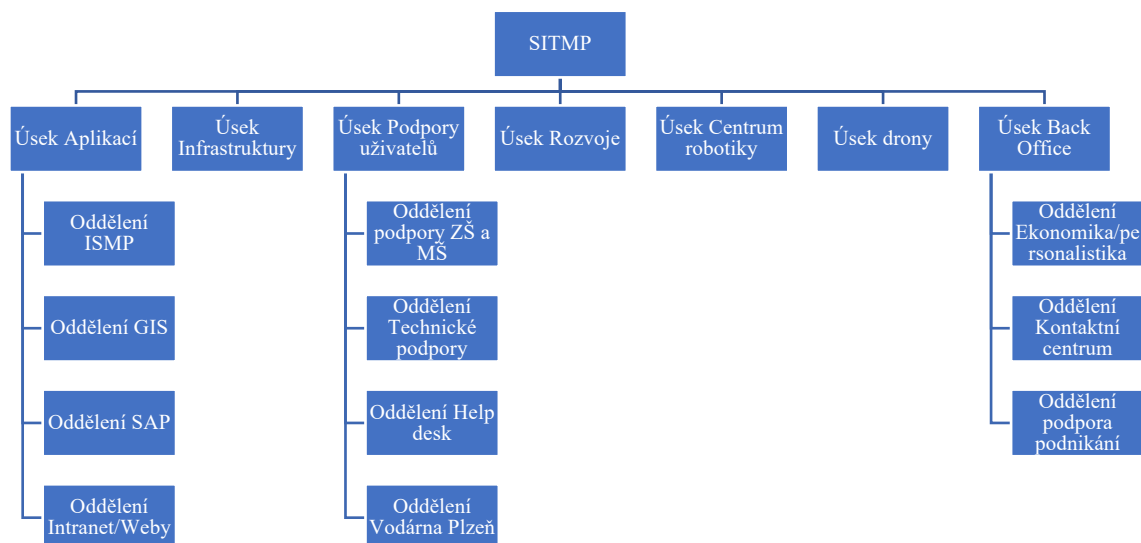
SITMP

Úsek Aplikací

Oddělení ISMP

Oddělení GIS

Oddělení SAP

Oddělení Intranet/Weby

Úsek Infrastruktury

Úsek Podpory uživatelů

Oddělení podpory ZŠ a MŠ

Oddělení Technické podpory

Oddělení Help desk

Oddělení Vodárna Plzeň

Úsek Rozvoje

Úsek Centrum robotiky

Úsek drony

Úsek Back Office

Oddělení Ekonomika/personalistika

Oddělení Kontaktní centrum

Oddělení podpora podnikání